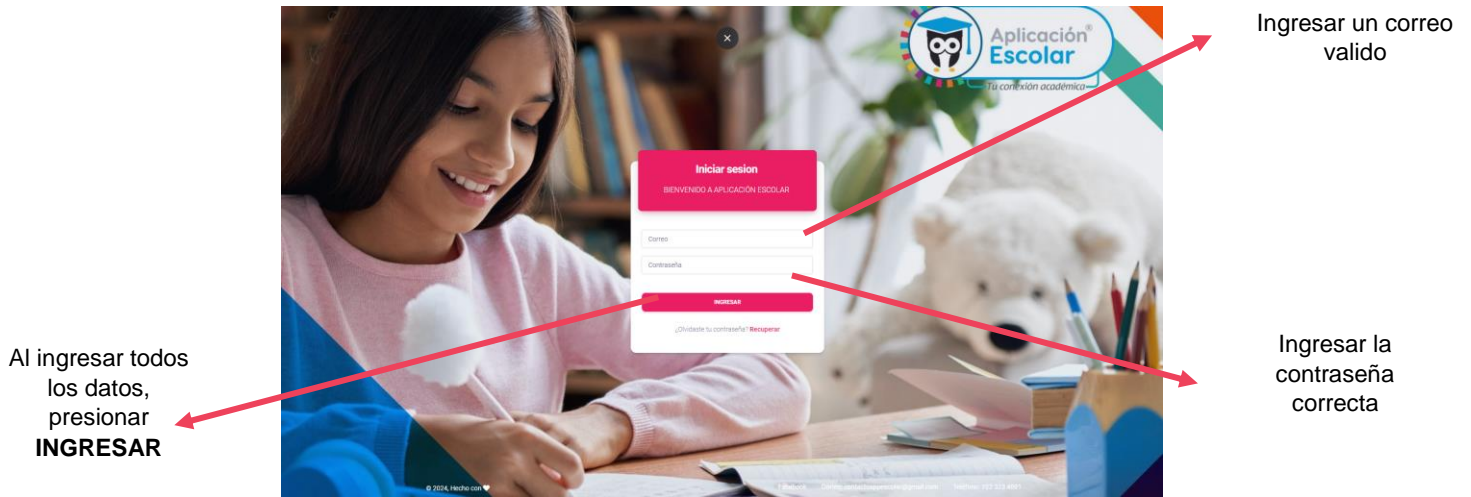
Ingresar un correo valido

Aplicación® Escolar
Tu conexión académica

×

Iniciar sesion
BIENVENIDO A APLICACIÓN ESCOLAR

Correo
Contraseña
INGRESAR
¿Olvidaste tu contraseña? Recuperar

Ingresar la contraseña correcta

Al ingresar todos los datos, presionar **INGRESAR**

© 2024, Hecho con ❤
Facebook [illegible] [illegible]